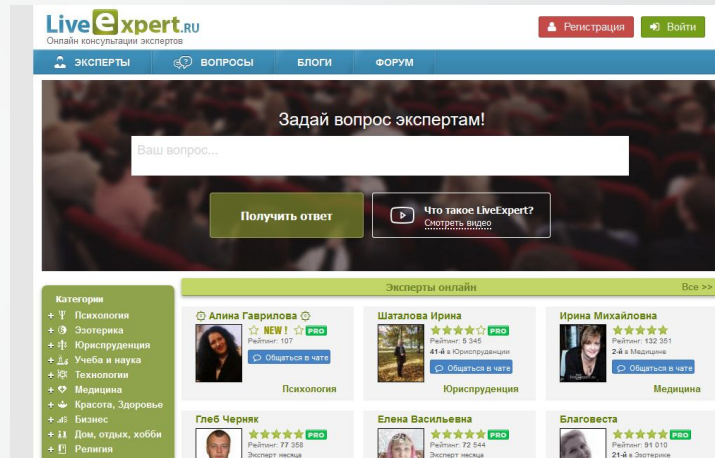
LiveExpert.RU
Онлайн консультации экспертов

Регистрация
Войти

ЭКСПЕРТЫ
ВОПРОСЫ
БЛОГИ
ФОРУМ

Задай вопрос экспертам!

Ваш вопрос...

Получить ответ

Что такое LiveExpert?
Смотреть видео

Категории
+ Психология
+ Эзотерика
+ Юриспруденция
+ Учеба и наука
+ Технологии
+ Медицина
+ Красота, Здоровье
+ Бизнес
+ Дом, отдых, хобби
+ Религия

Эксперты онлайн
Все >>

Алина Гаврилова
NEW ! PRO
Рейтинг: 107
Общаться в чате
Психология

Шаталова Ирина
PRO
Рейтинг: 5 345
41-й в Юриспруденции
Общаться в чате
Юриспруденция

Ирина Михайловна
PRO
Рейтинг: 132 351
2-й в Медицине
Общаться в чате
Медицина

Глеб Черняк
PRO
Рейтинг: 77 358
Эксперт месяца

Елена Васильевна
PRO
Рейтинг: 72 544
Эксперт месяца

Благовеста
PRO
Рейтинг: 91 010
21-й в Эзотерике